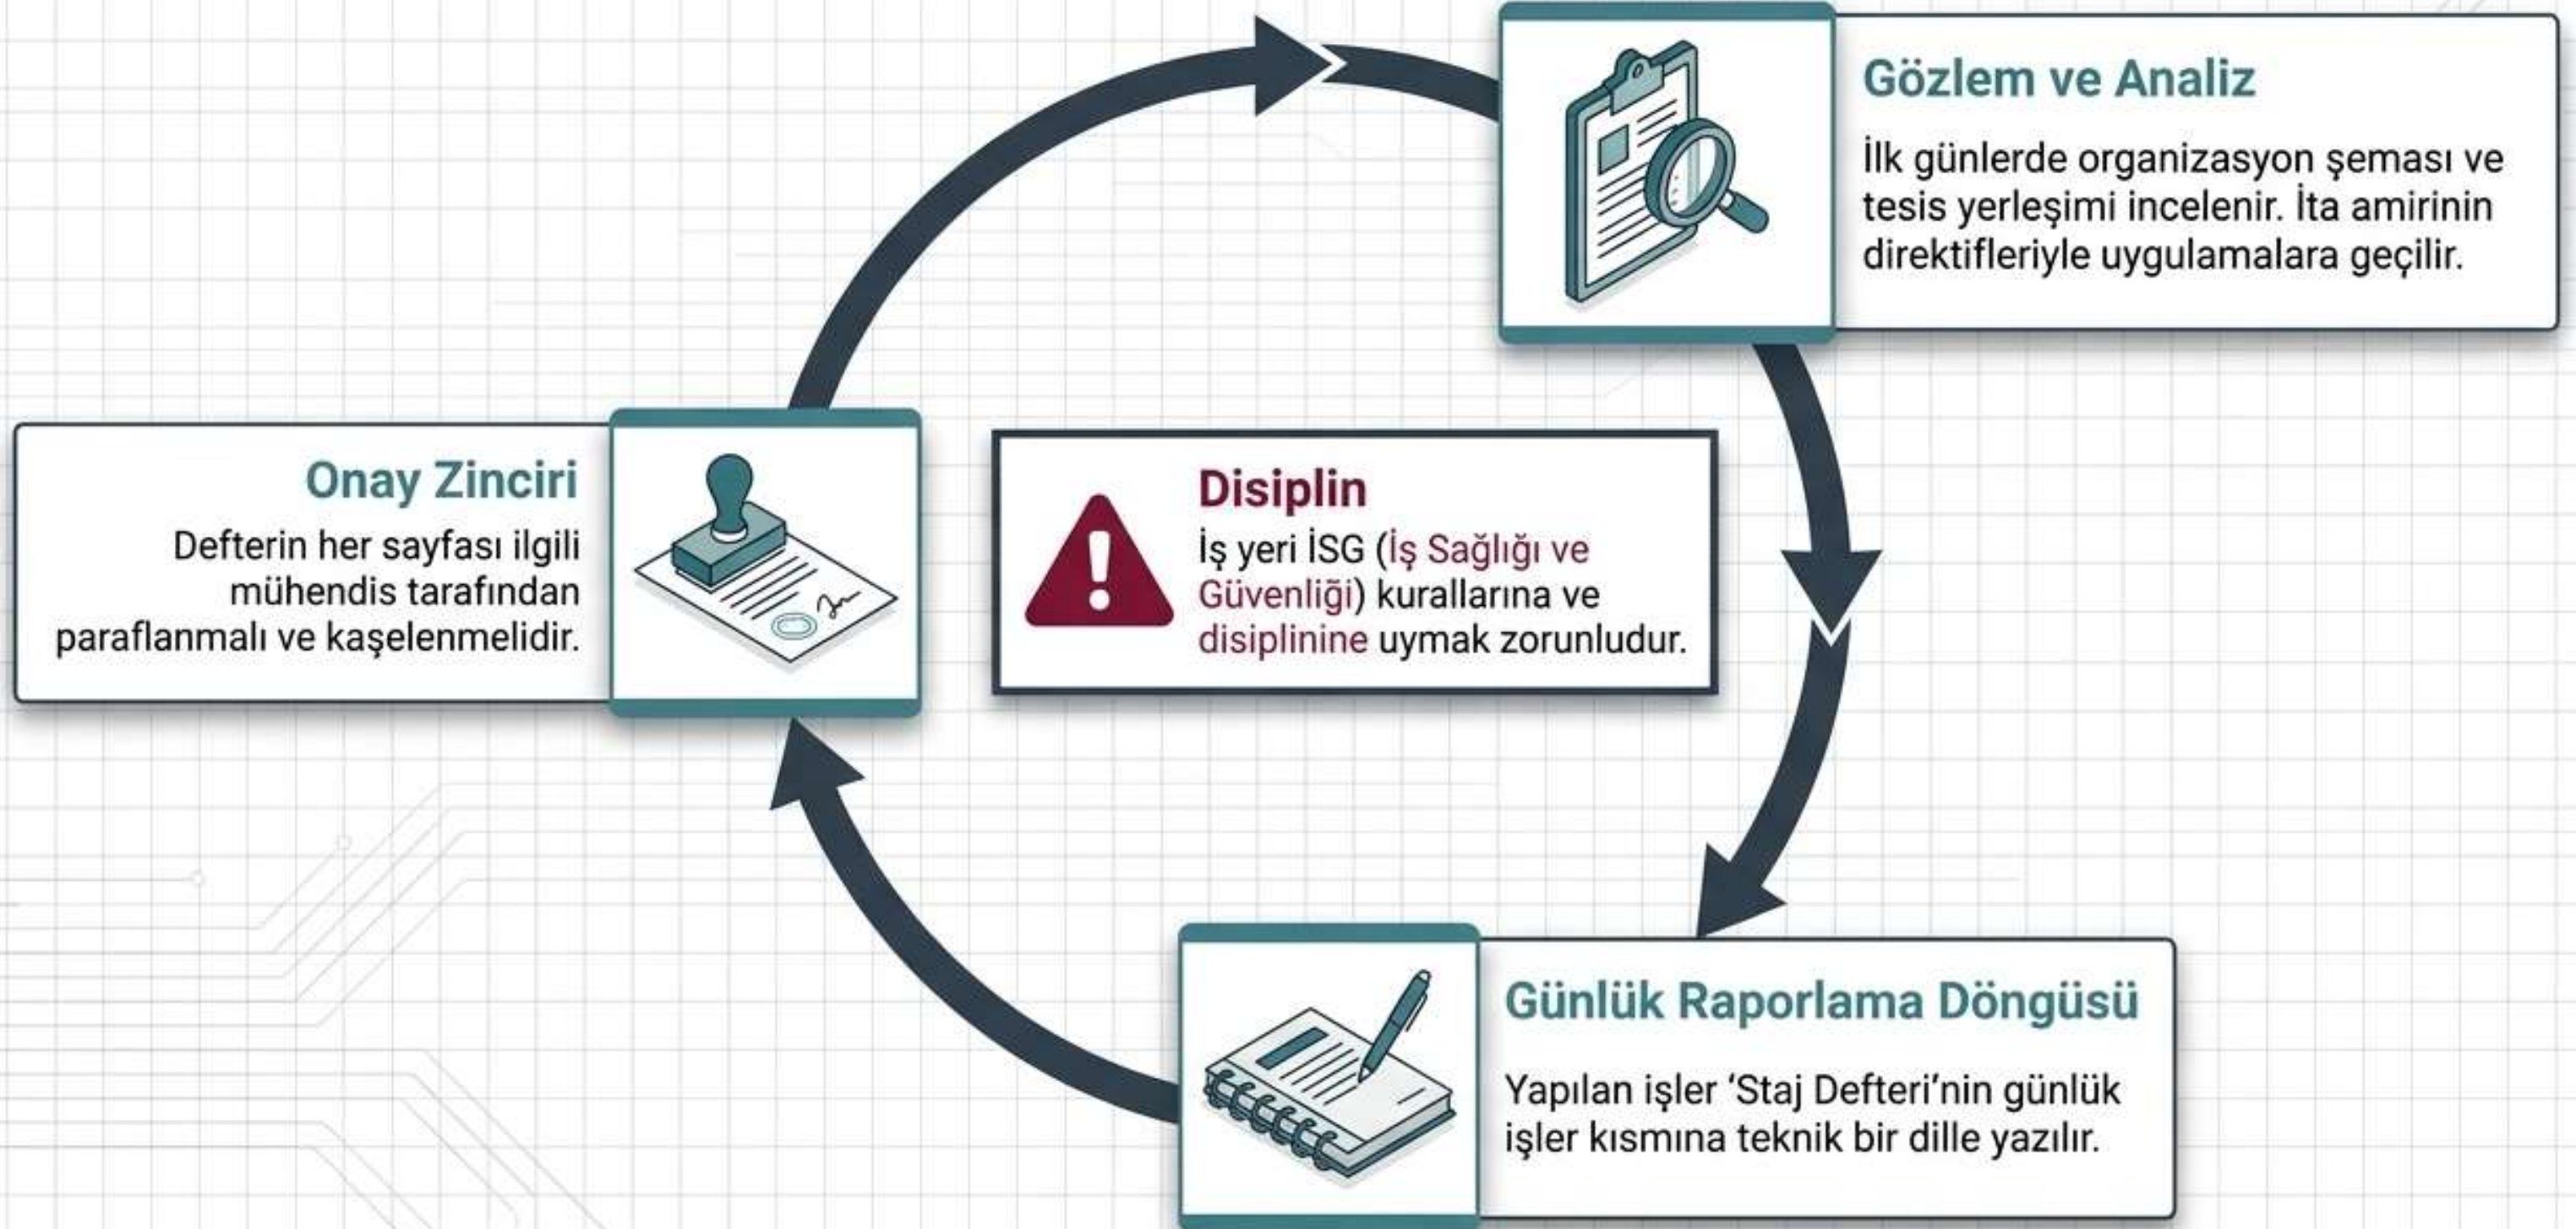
Gözlem ve Analiz

İlk günlerde organizasyon şeması ve tesis yerleşimi incelenir. İta amirinin direktifleriyle uygulamalara geçilir.

Onay Zinciri

Defterin her sayfası ilgili mühendis tarafından paraflanmalı ve kaşelenmelidir.

Disiplin

İş yeri İSG (İş Sağlığı ve Güvenliği) kurallarına ve disiplinine uymak zorunludur.

Günlük Raporlama Döngüsü

Yapılan işler 'Staj Defteri'nin günlük işler kısmına teknik bir dille yazılır.